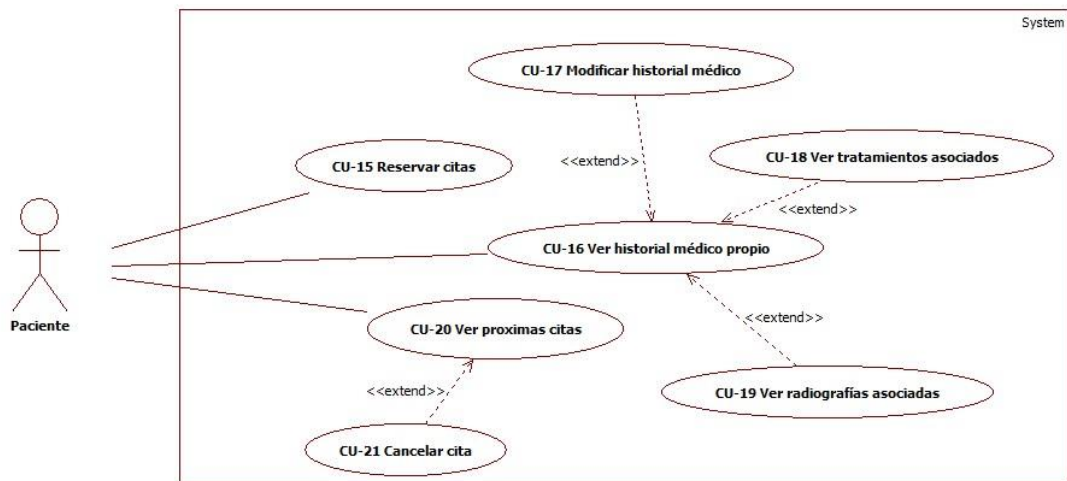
System

CU-17 Modificar historial médico

<<extend>>

CU-18 Ver tratamientos asociados

CU-15 Reservar citas

<<extend>>

CU-16 Ver historial médico propio

Paciente

<<extend>>

CU-20 Ver proximas citas

<<extend>>

CU-19 Ver radiografías asociadas

CU-21 Cancelar cita